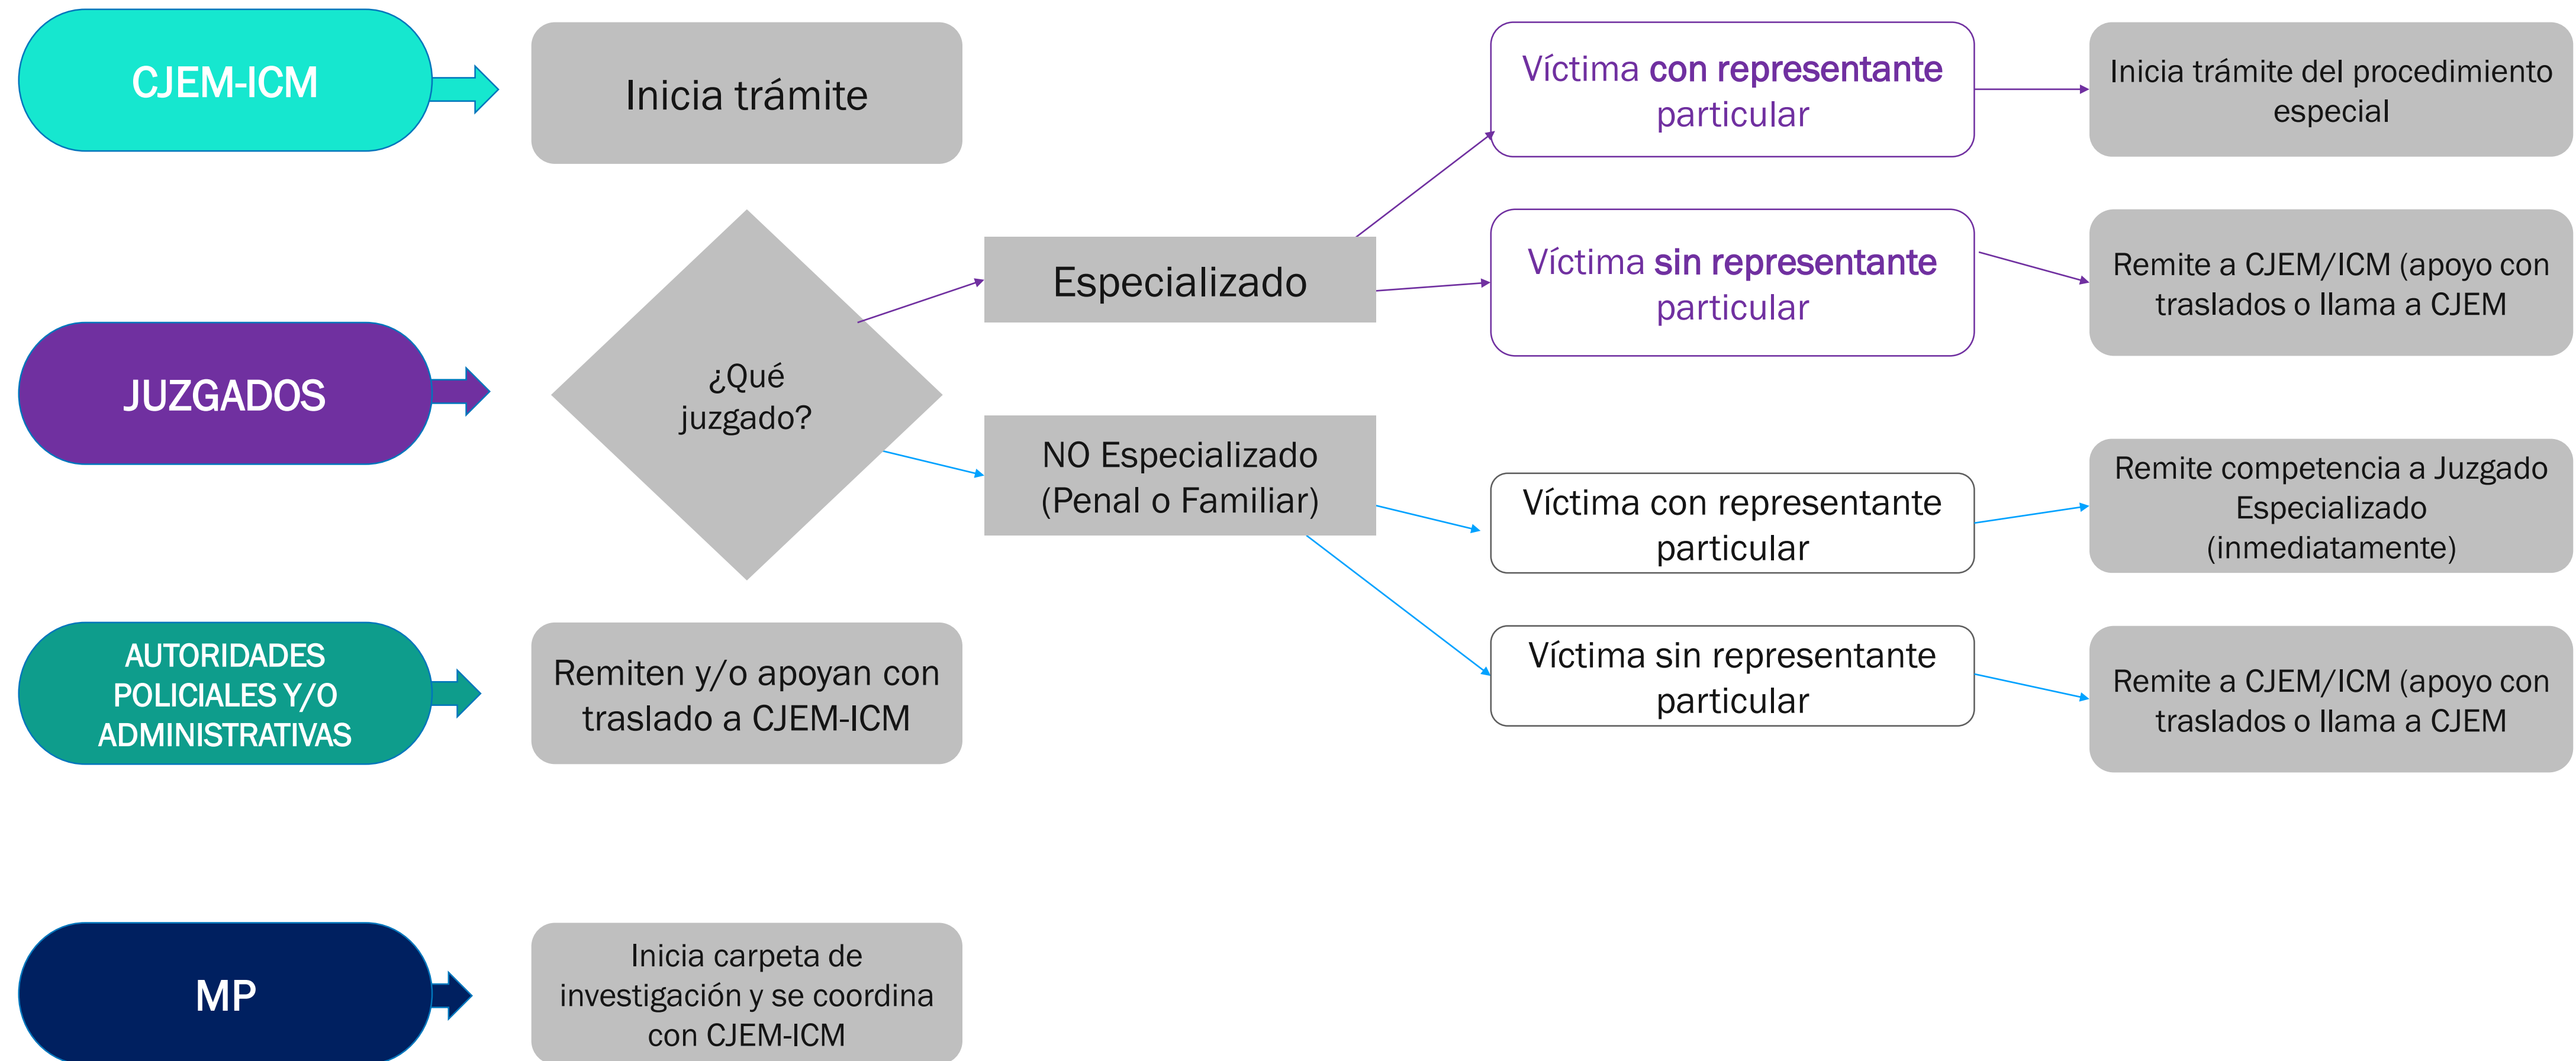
CJEM-ICM

Inicia trámite

Víctima con representante particular

Inicia trámite del procedimiento especial

Especializado

Víctima sin representante particular

Remite a CJEM/ICM (apoyo con traslados o llama a CJEM

JUZGADOS

¿Qué juzgado?

NO Especializado (Penal o Familiar)

Víctima con representante particular

Remite competencia a Juzgado Especializado (inmediatamente)

AUTORIDADES POLICIALES Y/O ADMINISTRATIVAS

Remiten y/o apoyan con traslado a CJEM-ICM

Víctima sin representante particular

Remite a CJEM/ICM (apoyo con traslados o llama a CJEM

MP

Inicia carpeta de investigación y se coordina con CJEM-ICM